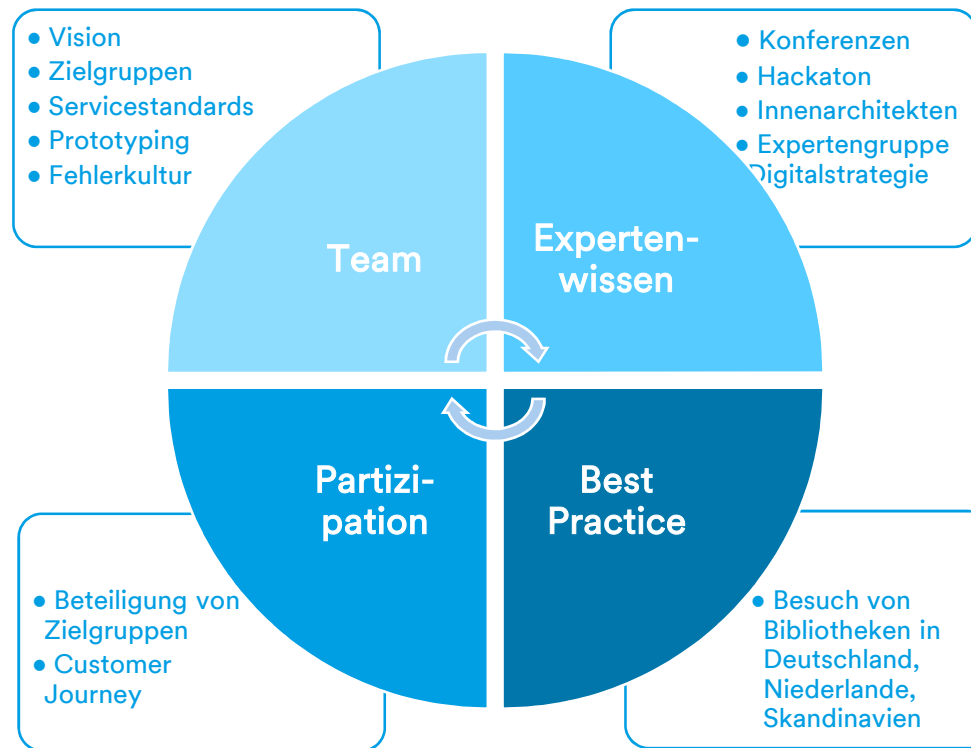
• Vision
• Zielgruppen
• Servicestandards
• Prototyping
• Fehlerkultur

• Konferenzen
• Hackaton
• Innenarchitekten
• Expertengruppe Digitalstrategie

Team

Expertenwissen

Partizipation

Best Practice

• Beteiligung von Zielgruppen
• Customer Journey

• Besuch von Bibliotheken in Deutschland, Niederlande, Skandinavien